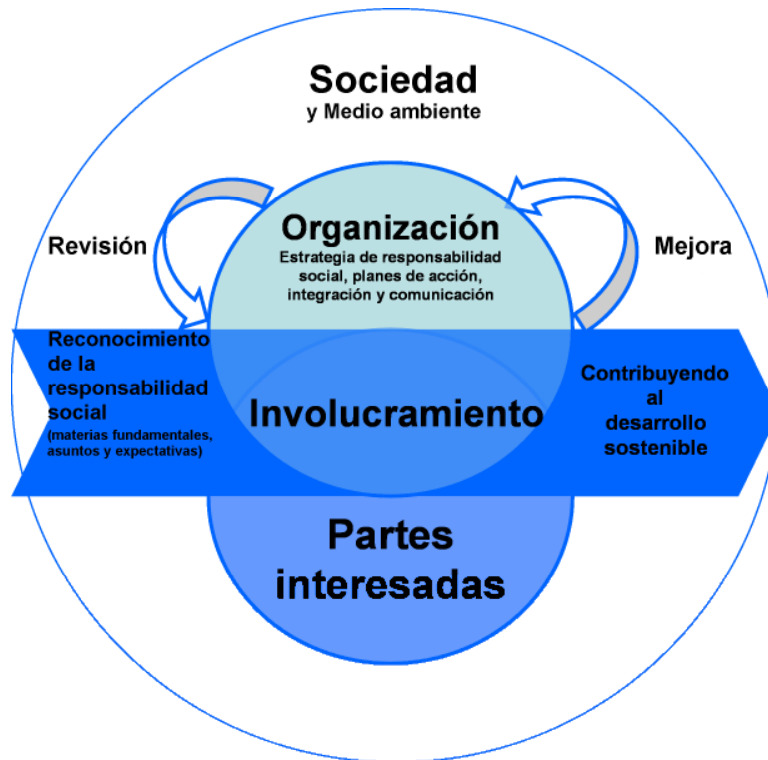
Sociedad
y Medio ambiente

Revisión

Organización
Estrategia de responsabilidad social, planes de acción, integración y comunicación

Mejora

Reconocimiento de la responsabilidad social
(materias fundamentales, asuntos y expectativas)

Involucramiento

Contribuyendo al desarrollo sostenible

Partes interesadas